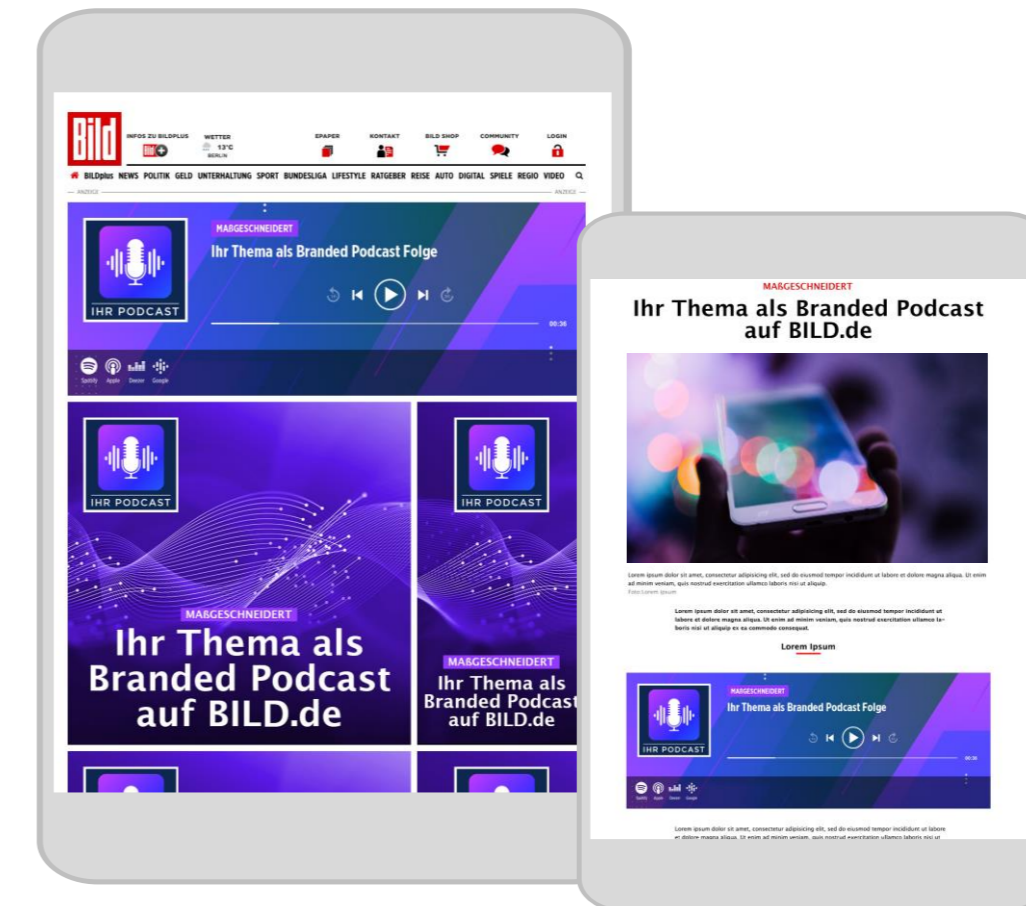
Bild

INFOS ZU BILDPLUS

WETTER 13°C BERLIN

EPAPER

KONTAKT

BILD SHOP

COMMUNITY

LOGIN

BILDplus NEWS POLITIK GELD UNTERHALTUNG SPORT BUNDESLIGA LIFESTYLE RATGEBER REISE AUTO DIGITAL SPIELE REGIO VIDEO

ANZEIGE

ANZEIGE

IHR PODCAST

MAßGESCHNEIDERT

Ihr Thema als Branded Podcast Folge

00:36

Spotify Apple Deezer Google

IHR PODCAST

MAßGESCHNEIDERT

Ihr Thema als Branded Podcast auf BILD.de

IHR PODCAST

MAßGESCHNEIDERT

Ihr Thema als Branded Podcast auf BILD.de

MAßGESCHNEIDERT

Ihr Thema als Branded Podcast auf BILD.de

Lorem ipsum dolor sit amet, consectetur adipisicing elit, sed do eiusmod tempor incididunt ut labore et dolore magna aliqua. Ut enim ad minim veniam, quis nostrud exercitation ullamco laboris nisi ut aliquip.

Foto: Lorem Ipsum

Lorem ipsum dolor sit amet, consectetur adipisicing elit, sed do eiusmod tempor incididunt ut labore et dolore magna aliqua. Ut enim ad minim veniam, quis nostrud exercitation ullamco laboris nisi ut aliquip ex ea commodo consequat.

Lorem Ipsum

IHR PODCAST

MAßGESCHNEIDERT

Ihr Thema als Branded Podcast Folge

00:36

Spotify Apple Deezer Google

Lorem ipsum dolor sit amet, consectetur adipisicing elit, sed do eiusmod tempor incididunt ut labore et dolore magna aliqua. Ut enim ad minim veniam, quis nostrud exercitation ullamco laboris nisi ut